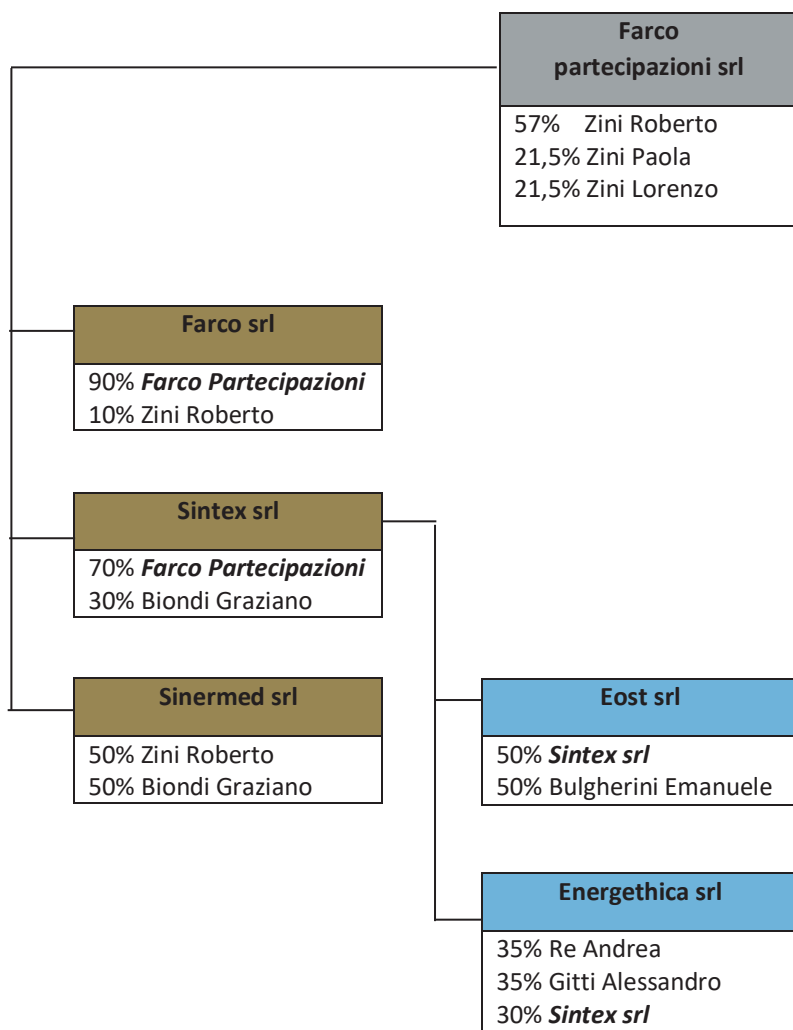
Farco partecipazioni srl

57% Zini Roberto
21,5% Zini Paola
21,5% Zini Lorenzo

Farco srl

90% ***Farco Partecipazioni***
10% Zini Roberto

Sintex srl

70% ***Farco Partecipazioni***
30% Biondi Graziano

Sinermed srl

50% Zini Roberto
50% Biondi Graziano

Eost srl

50% ***Sintex srl***
50% Bulgherini Emanuele

Energethica srl

35% Re Andrea
35% Gitti Alessandro
30% ***Sintex srl***